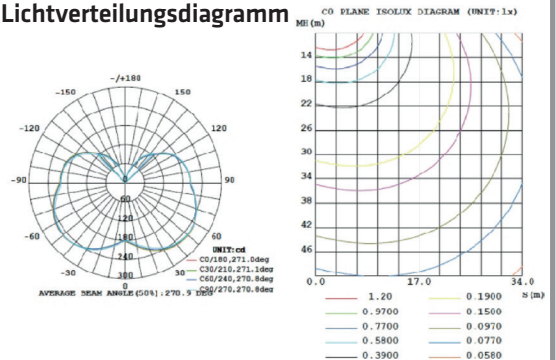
Lichtverteilungsdiagramm

-/+180
-150
150
-120
120
-90
90
-60
60
-30
30
0
60
120
180
240
300
360
UNIT:cd
C0/180,271.0deg
C30/210,271.1deg
C60/240,270.8deg
C90/270,270.8deg
AVERAGE BEAM ANGLE(50%):270.9 DEG

C0 PLANE ISOLUX DIAGRAM (UNIT:lx)
MH(m)
14
18
22
26
30
34
38
42
46
0.0
17.0
34.0
S(m)

| | |
|---|---|
| 1.20 | 0.1900 |
| 0.9700 | 0.1500 |
| 0.7700 | 0.0970 |
| 0.5800 | 0.0770 |
| 0.3900 | 0.0580 |